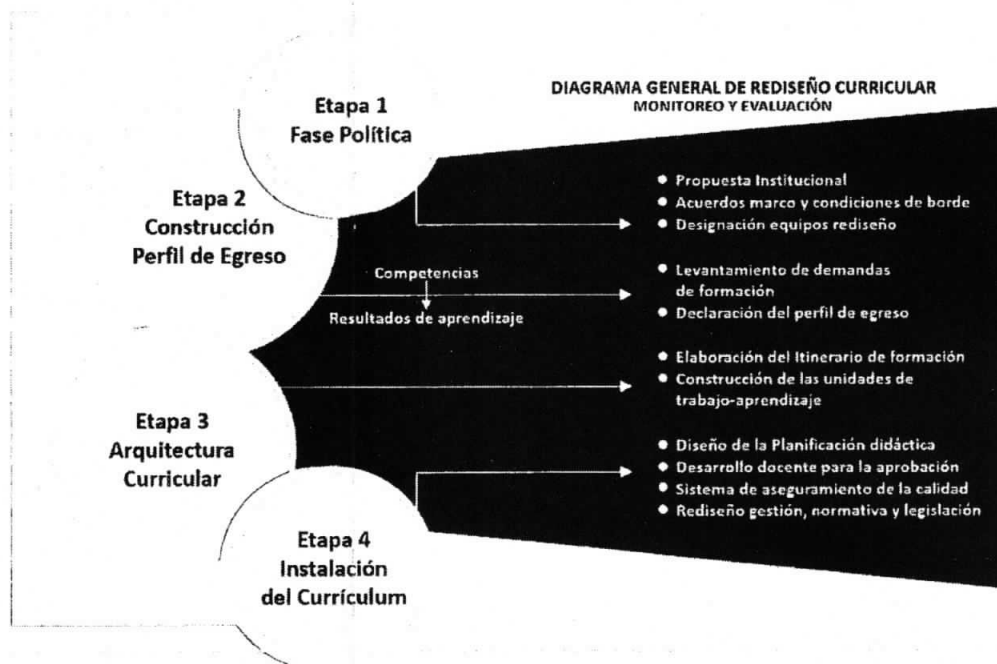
DIAGRAMA GENERAL DE REDISEÑO CURRICULAR
MONITOREO Y EVALUACIÓN

Etapa 1
Fase Política

Etapa 2
Construcción
Perfil de Egreso

• Propuesta Institucional
• Acuerdos marco y condiciones de borde
• Designación equipos rediseño

Competencias
Resultados de aprendizaje

• Levantamiento de demandas de formación
• Declaración del perfil de egreso

• Elaboración del Itinerario de formación
• Construcción de las unidades de trabajo-aprendizaje

Etapa 3
Arquitectura
Curricular

• Diseño de la Planificación didáctica
• Desarrollo docente para la aprobación
• Sistema de aseguramiento de la calidad
• Rediseño gestión, normativa y legislación

Etapa 4
Instalación
del Currículum